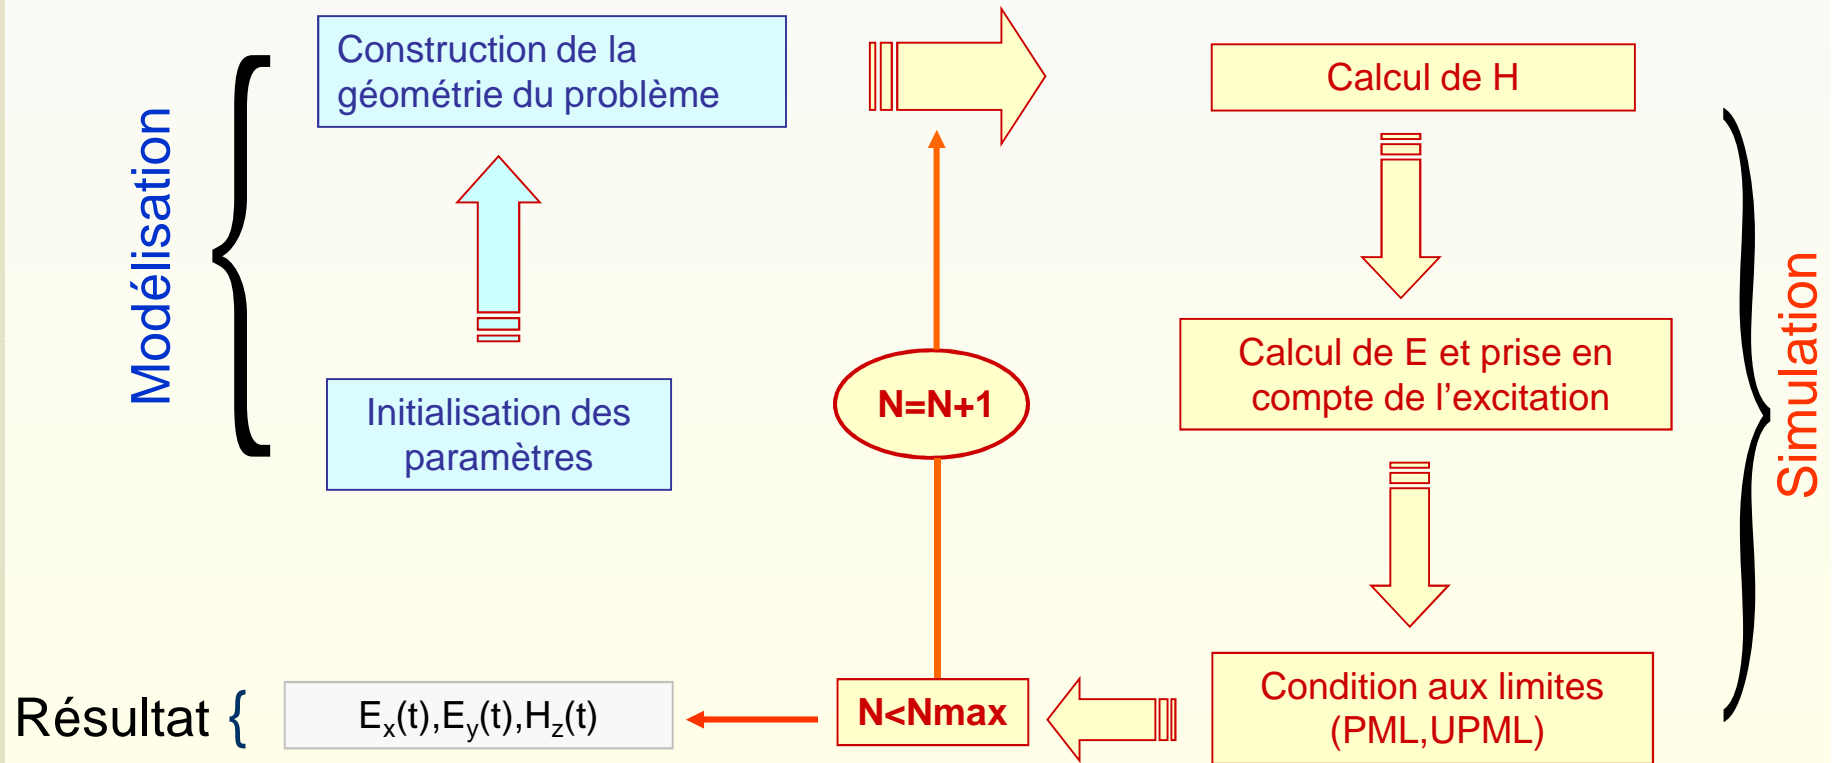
Modélisation

Construction de la géométrie du problème

Initialisation des paramètres

N=N+1

Calcul de H

Calcul de E et prise en compte de l'excitation

Condition aux limites (PML,UPML)

Simulation

N<Nmax

Résultat

$E_x(t),E_y(t),H_z(t)$